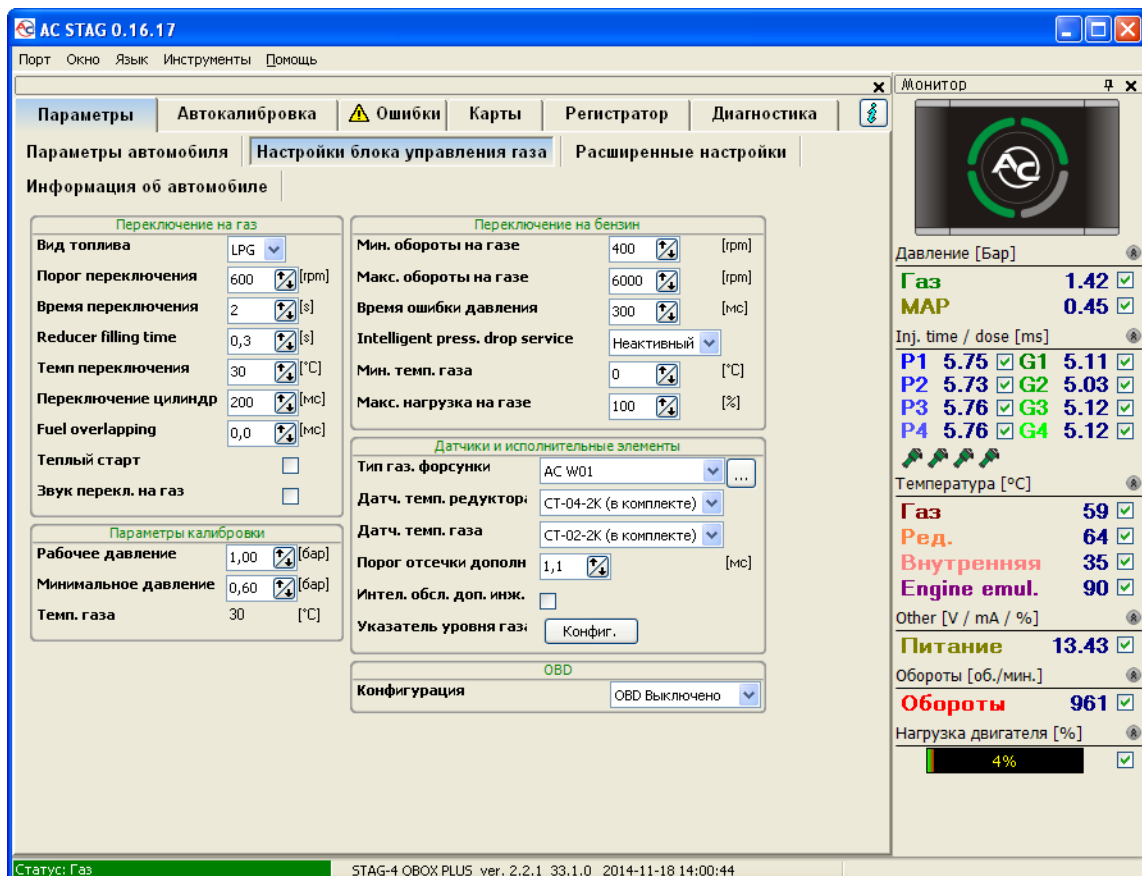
AC STAG 0.16.17

Порт Окно Язык Инструменты Помощь

Параметры | Автокалибровка | Ошибки | Карты | Регистратор | Диагностика

Параметры автомобиля | Настройки блока управления газа | Расширенные настройки

Информация об автомобиле

Переключение на газ

Вид топлива LPG
Порог переключения 600 [rpm]
Время переключения 2 [s]
Reducer filling time 0,3 [s]
Темп переключения 30 [°C]
Переключение цилиндр 200 [мс]
Fuel overlapping 0,0 [мс]
Теплый старт
Звук перекл. на газ

Параметры калибровки

Рабочее давление 1,00 [бар]
Минимальное давление 0,60 [бар]
Темп. газа 30 [°C]

Переключение на бензин

Мин. обороты на газе 400 [rpm]
Макс. обороты на газе 6000 [rpm]
Время ошибки давления 300 [мс]
Intelligent press. drop service Неактивный
Мин. темп. газа 0 [°C]
Макс. нагрузка на газе 100 [%]

Датчики и исполнительные элементы

Тип газ. форсунки AC W01 ...
Датч. темп. редуктора CT-04-2K (в комплекте)
Датч. темп. газа CT-02-2K (в комплекте)
Порог отсечки дополн 1,1 [мс]
Интел. обсл. доп. инж.
Указатель уровня газа Конфиг.

OBD

Конфигурация OBD Выключено

Монитор

Давление [Бар]
Газ 1.42
MAP 0.45

Inj. time / dose [ms]
P1 5.75 G1 5.11
P2 5.73 G2 5.03
P3 5.76 G3 5.12
P4 5.76 G4 5.12

Температура [°C]
Газ 59
Ред. 64
Внутренняя 35
Engine emul. 90

Other [V / mA / %]
Питание 13.43

Обороты [об./мин.]
Обороты 961

Нагрузка двигателя [%]
4%

Статус: Газ
STAG-4 QBOX PLUS ver. 2.2.1 33.1.0 2014-11-18 14:00:44